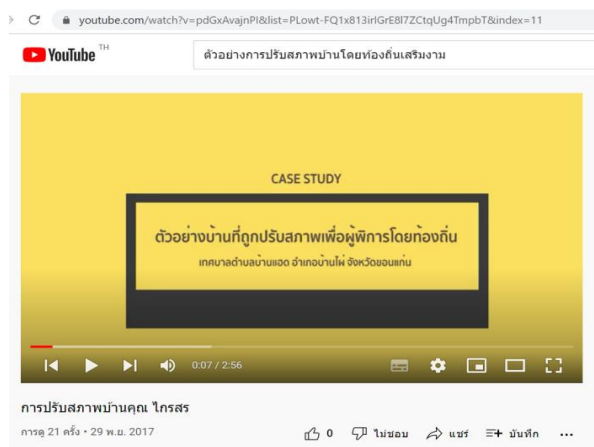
youtube.com/watch?v=pdGxAvajnPI&list=PLowt-FQ1x813irIGrE8l7ZCtqUg4TmpbT&index=11

YouTube TH

ตัวอย่างการปรับสภาพบ้านโดยท้องถิ่นเสริมงาม

CASE STUDY

ตัวอย่างบ้านที่ถูกปรับสภาพเพื่อผู้พิการโดยท้องถิ่น

เทศบาลตำบลบ้านแฮด อำเภอบ้านไผ่ จังหวัดขอนแก่น

0:07 / 2:56

การปรับสภาพบ้านคุณ ไกรสร

การดู 21 ครั้ง • 29 พ.ย. 2017

0 ไม่ชอบ แชร์ บันทึก ...